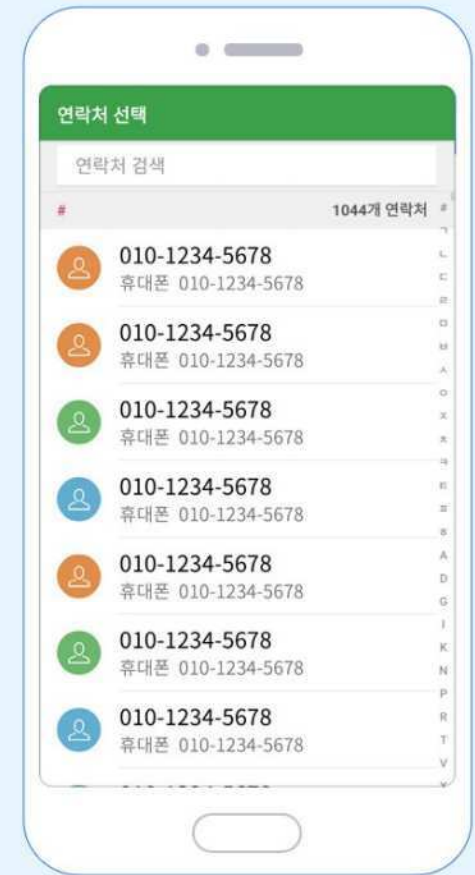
연락처 선택

연락처 검색

#

1044개 연락처

010-1234-5678
휴대폰 010-1234-5678

010-1234-5678
휴대폰 010-1234-5678

010-1234-5678
휴대폰 010-1234-5678

010-1234-5678
휴대폰 010-1234-5678

010-1234-5678
휴대폰 010-1234-5678

010-1234-5678
휴대폰 010-1234-5678

010-1234-5678
휴대폰 010-1234-5678

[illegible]

# ㄱ ㄴ ㄷ ㄹ ㅁ ㅂ ㅅ ㅇ ㅈ ㅊ ㅋ ㅌ ㅍ ㅎ A D G I K N P R T V Y